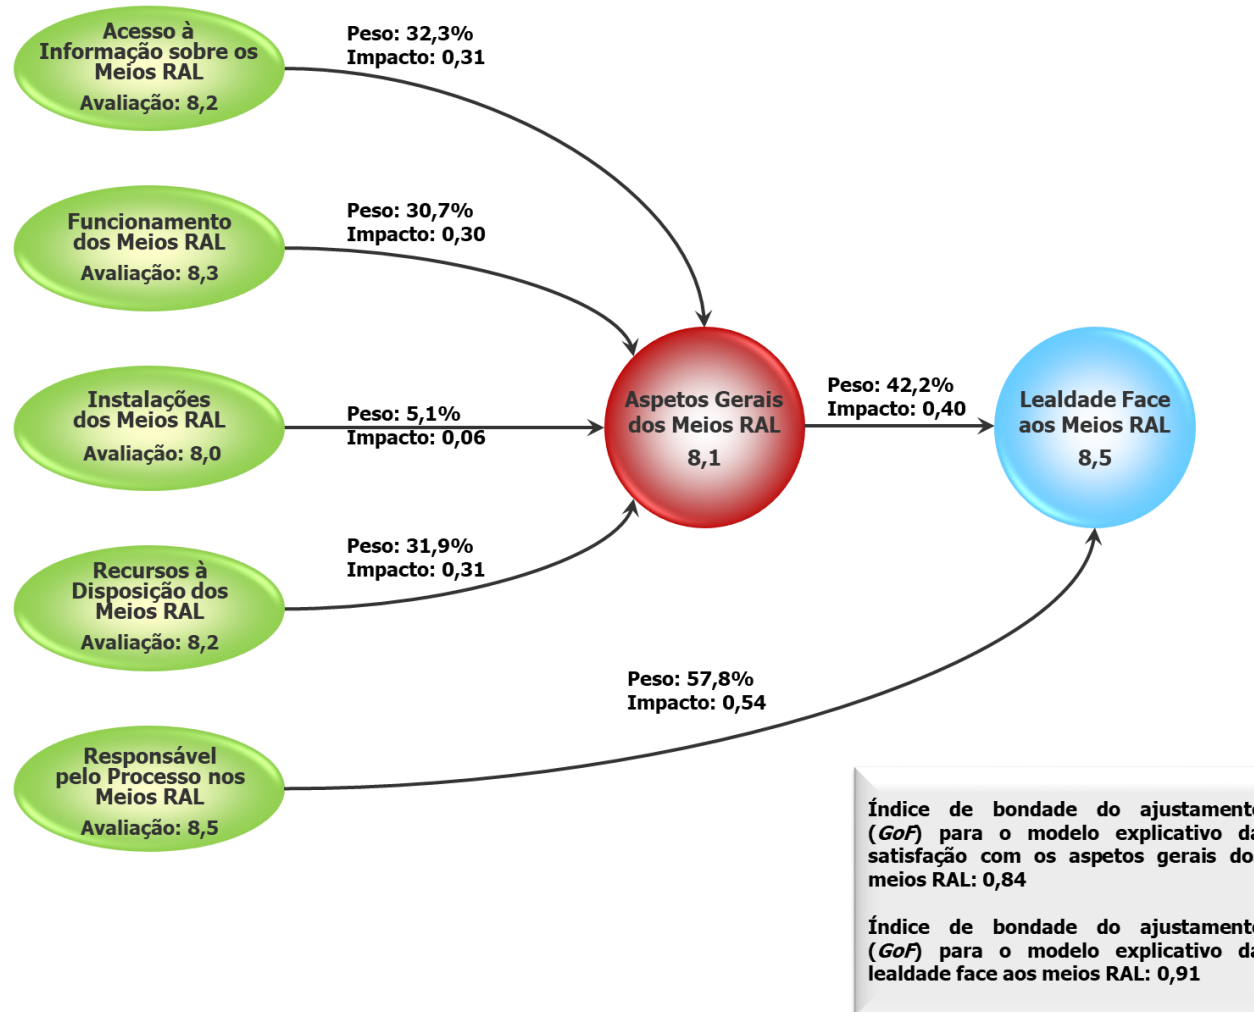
Acesso à Informação sobre os Meios RAL
Avaliação: 8,2

Peso: 32,3%
Impacto: 0,31

Funcionamento dos Meios RAL
Avaliação: 8,3

Peso: 30,7%
Impacto: 0,30

Instalações dos Meios RAL
Avaliação: 8,0

Peso: 5,1%
Impacto: 0,06

Aspetos Gerais dos Meios RAL
8,1

Peso: 42,2%
Impacto: 0,40

Lealdade Face aos Meios RAL
8,5

Recursos à Disposição dos Meios RAL
Avaliação: 8,2

Peso: 31,9%
Impacto: 0,31

Peso: 57,8%
Impacto: 0,54

Responsável pelo Processo nos Meios RAL
Avaliação: 8,5

Índice de bondade do ajustament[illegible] (*GoF*) para o modelo explicativo d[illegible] satisfação com os aspetos gerais do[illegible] meios RAL: 0,84

Índice de bondade do ajustament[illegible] (*GoF*) para o modelo explicativo d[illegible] lealdade face aos meios RAL: 0,91